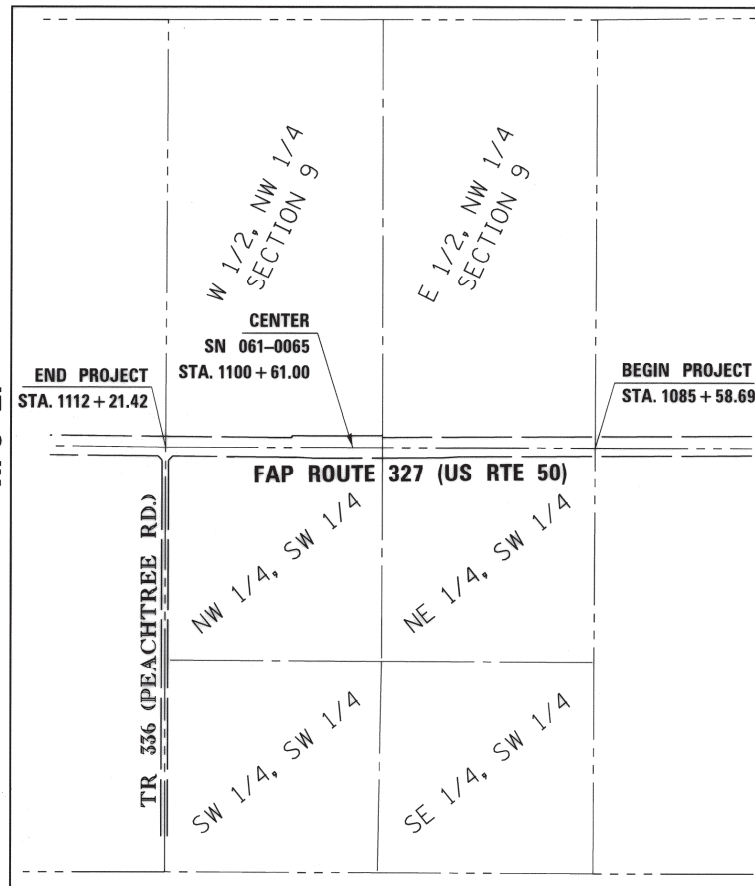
W 1/2, NW 1/4
SECTION 9

E 1/2, NW 1/4
SECTION 9

CENTER
SN 061–0065
STA. 1100 + 61.00

END PROJECT
STA. 1112 + 21.42

BEGIN PROJECT
STA. 1085 + 58.69

FAP ROUTE 327 (US RTE 50)

TR 336 (PEACHTREE RD.)

NW 1/4, SW 1/4

NE 1/4, SW 1/4

SW 1/4, SW 1/4

SE 1/4, SW 1/4